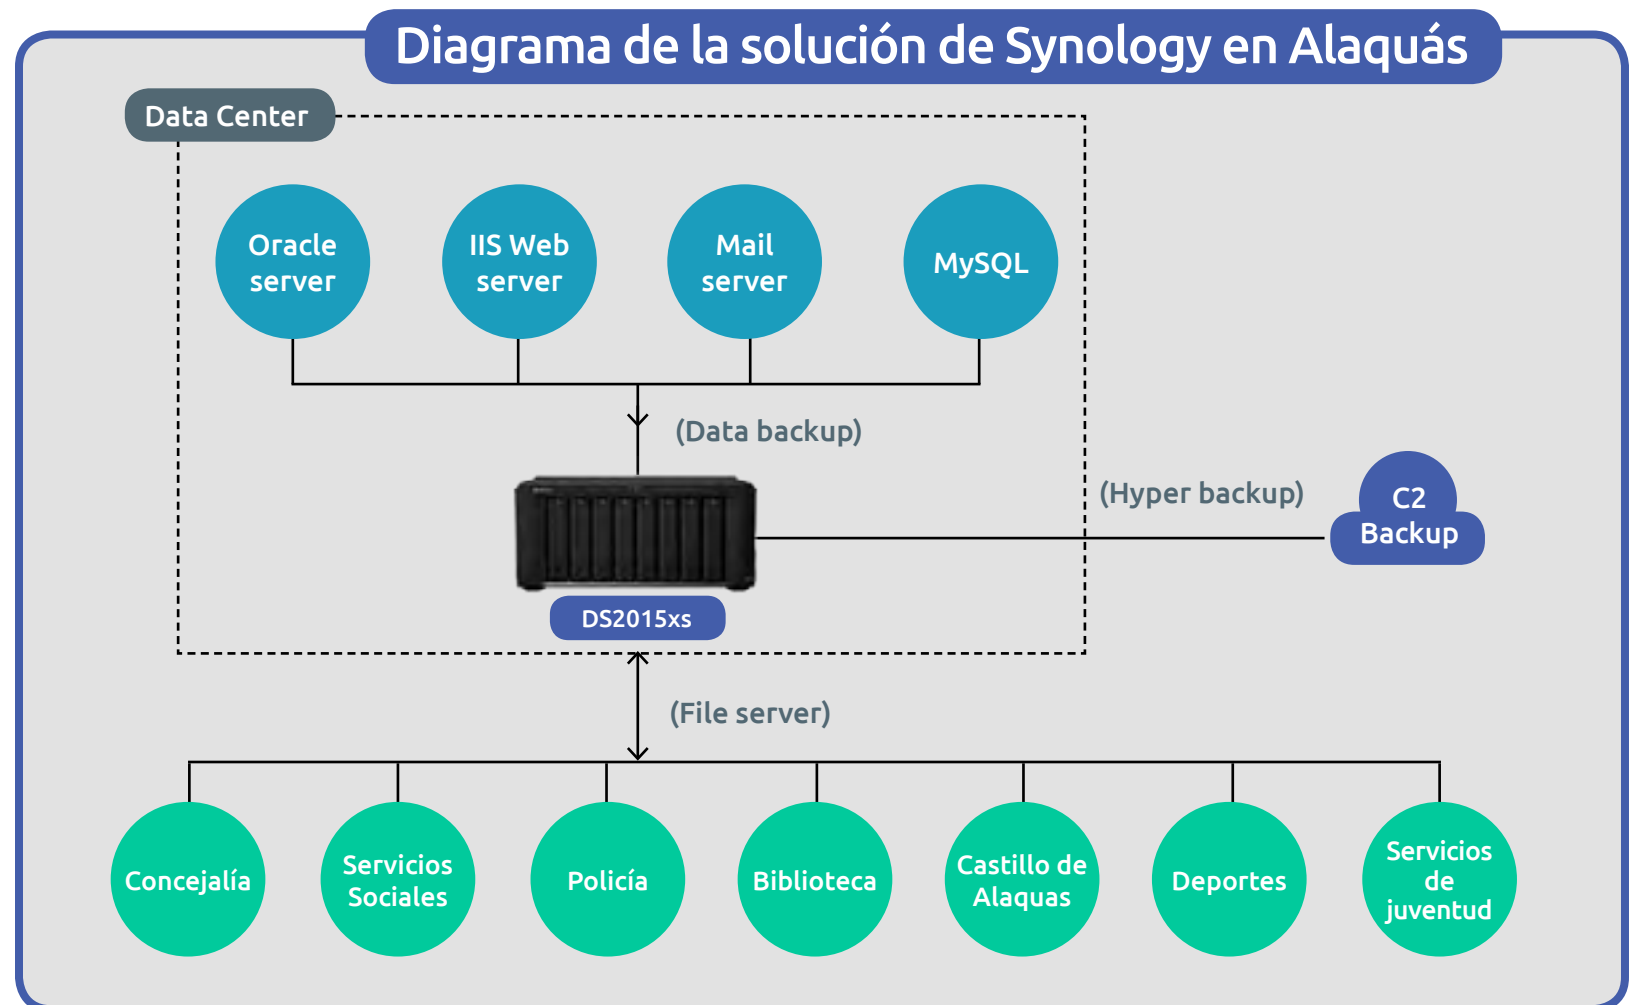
Diagrama de la solución de Synology en Alaquás

Data Center

Oracle server

IIS Web server

Mail server

MySQL

(Data backup)

(Hyper backup)

C2 Backup

DS2015xs

(File server)

Concejalía

Servicios Sociales

Policía

Biblioteca

Castillo de Alaquas

Deportes

Servicios de juventud